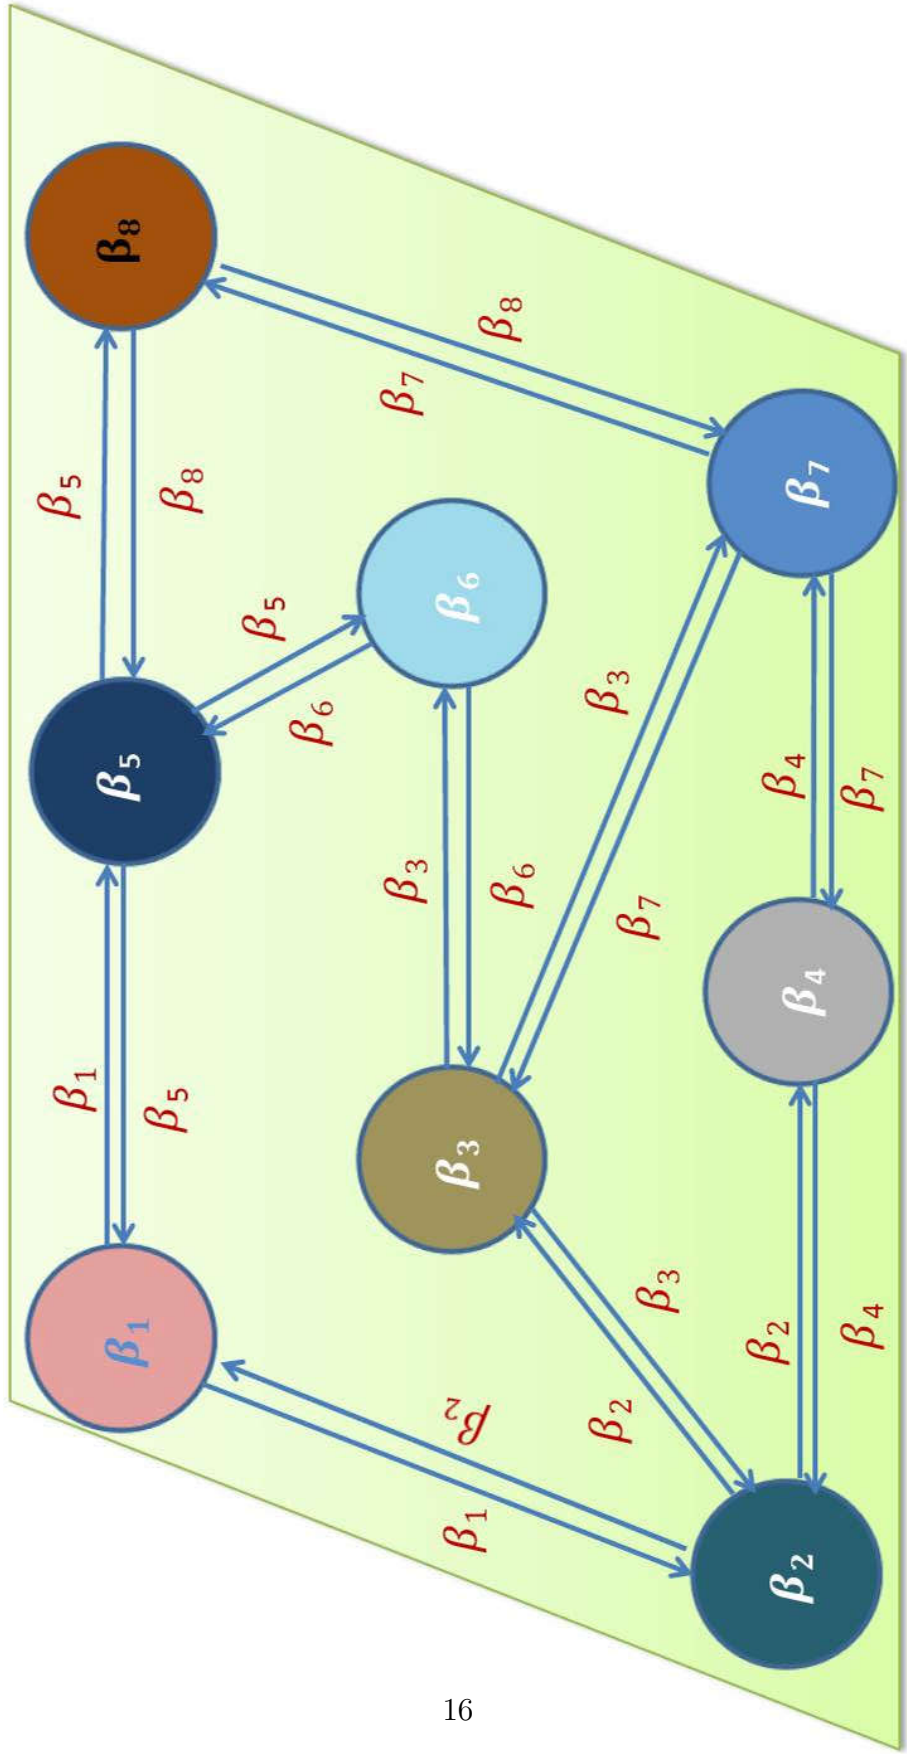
$\beta_8$

$\beta_8$

$\beta_7$

$\beta_5$

$\beta_8$

$\beta_7$

$\beta_6$

$\beta_5$

$\beta_5$

$\beta_6$

$\beta_3$

$\beta_4$

$\beta_7$

$\beta_3$

$\beta_6$

$\beta_7$

$\beta_4$

$\beta_1$

$\beta_5$

$\beta_3$

$\beta_1$

$\beta_3$

$\beta_2$

$\beta_4$

$\beta_2$

$\beta_2$

$\beta_1$

$\beta_2$

16